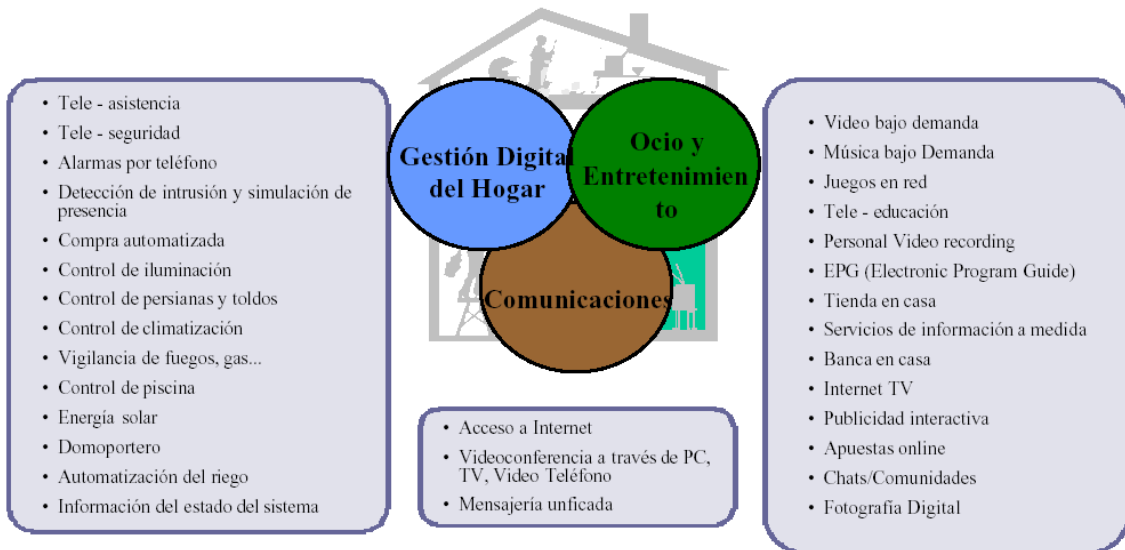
- Tele - asistencia
- Tele - seguridad
- Alarmas por teléfono
- Detección de intrusión y simulación de presencia
- Compra automatizada
- Control de iluminación
- Control de persianas y toldos
- Control de climatización
- Vigilancia de fuegos, gas...
- Control de piscina
- Energía solar
- Domoportero
- Automatización del riego
- Información del estado del sistema

Gestión Digital del Hogar

Ocio y Entretenimien to

Comunicaciones

- Acceso a Internet
- Videoconferencia a través de PC, TV, Video Teléfono
- Mensajería unficada

- Video bajo demanda
- Música bajo Demanda
- Juegos en red
- Tele - educación
- Personal Video recording
- EPG (Electronic Program Guide)
- Tienda en casa
- Servicios de información a medida
- Banca en casa
- Internet TV
- Publicidad interactiva
- Apuestas online
- Chats/Comunidades
- Fotografía Digital